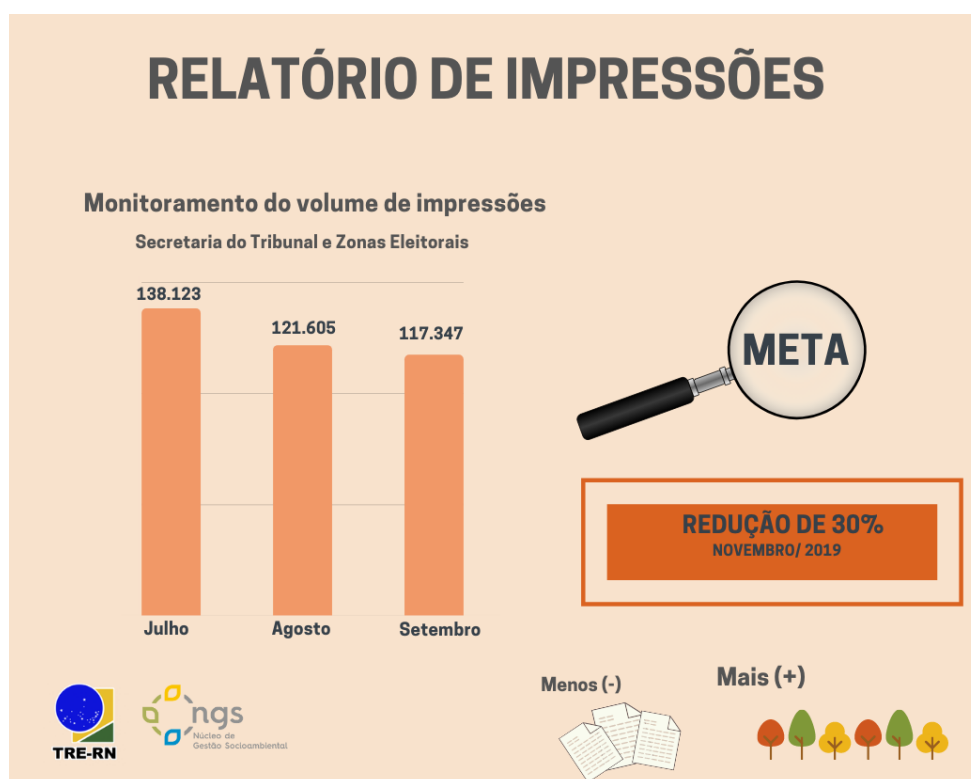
RELATÓRIO DE IMPRESSÕES

Monitoramento do volume de impressões

Secretaria do Tribunal e Zonas Eleitorais

| Julho | Agosto | Setembro |
|---|---|---|
| 138.123 | 121.605 | 117.347 |

META

REDUÇÃO DE 30%
NOVEMBRO/ 2019

TRE-RN

ngs
Núcleo de Gestão Socioambiental

Menos (-)

Mais (+)